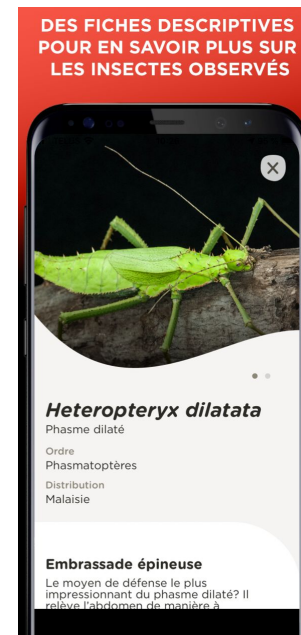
DES FICHES DESCRIPTIVES POUR EN SAVOIR PLUS SUR LES INSECTES OBSERVÉS

Heteropteryx dilatata
Phasme dilaté

Ordre
Phasmatoptères

Distribution
Malaisie

Embrassade épineuse
Le moyen de défense le plus impressionnant du phasme dilaté? Il relève l'abdomen de manière à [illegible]